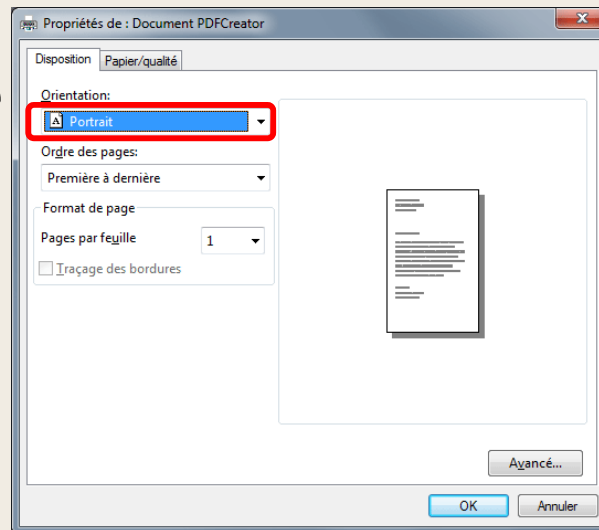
Propriétés de : Document PDFCreator

Disposition
Papier/qualité

Orientation:
Portrait

Ordre des pages:
Première à dernière

Format de page
Pages par feuille
1
Traçage des bordures

Avancé...

OK
Annuler